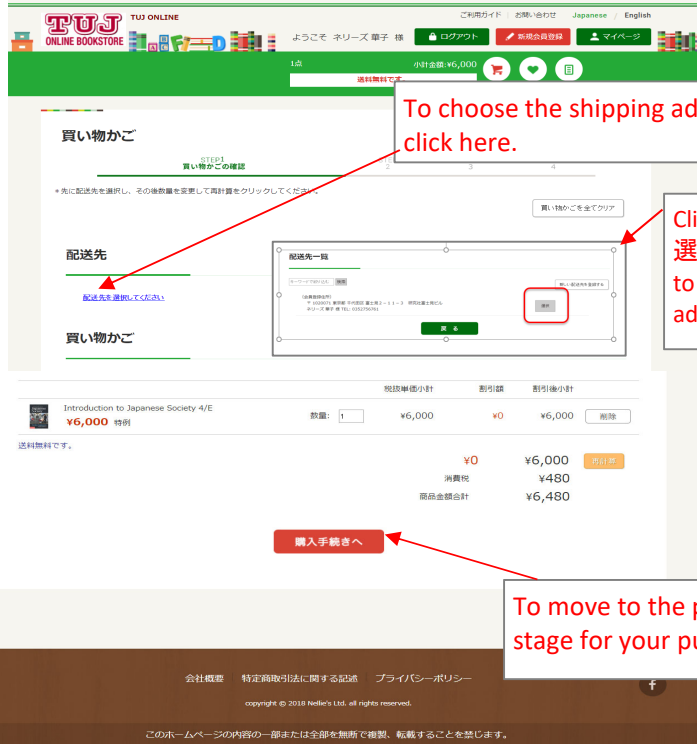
TUJ ONLINE
TUJ ONLINE BOOKSTORE

ご利用ガイド | お問い合わせ Japanese / English

ようこそ ネリーズ 華子 様 ログアウト 新規会員登録 マイページ

1点 小計金額:¥6,000
送料無料です。

To choose the shipping ad
click here.

買い物かご

STEP1
買い物かごの確認
2 3 4

※先に配送先を選択し、その後数量を変更して再計算をクリックしてください。

買い物かごを全てクリア

Cli
選
to
ad

配送先

配送先を選択してください

配送先一覧

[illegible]

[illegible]

戻る

買い物かご

| | | 税抜単価小計 | 割引額 | 割引後小計 | |
|---|---|---|---|---|---|
| | Introduction to Japanese Society 4/E ¥6,000 特例 | 数量: 1 ¥6,000 | ¥0 | ¥6,000 | 削除 |

送料無料です。

¥0 ¥6,000 再計算
消費税 ¥480
商品金額合計 ¥6,480

購入手続きへ

To move to the p
stage for your pu

会社概要 | 特定商取引法に関する記述 | プライバシーポリシー

copyright © 2018 Nellie's Ltd. all rights reserved.

このホームページの内容の一部または全部を無断で複製、転載することを禁じます。